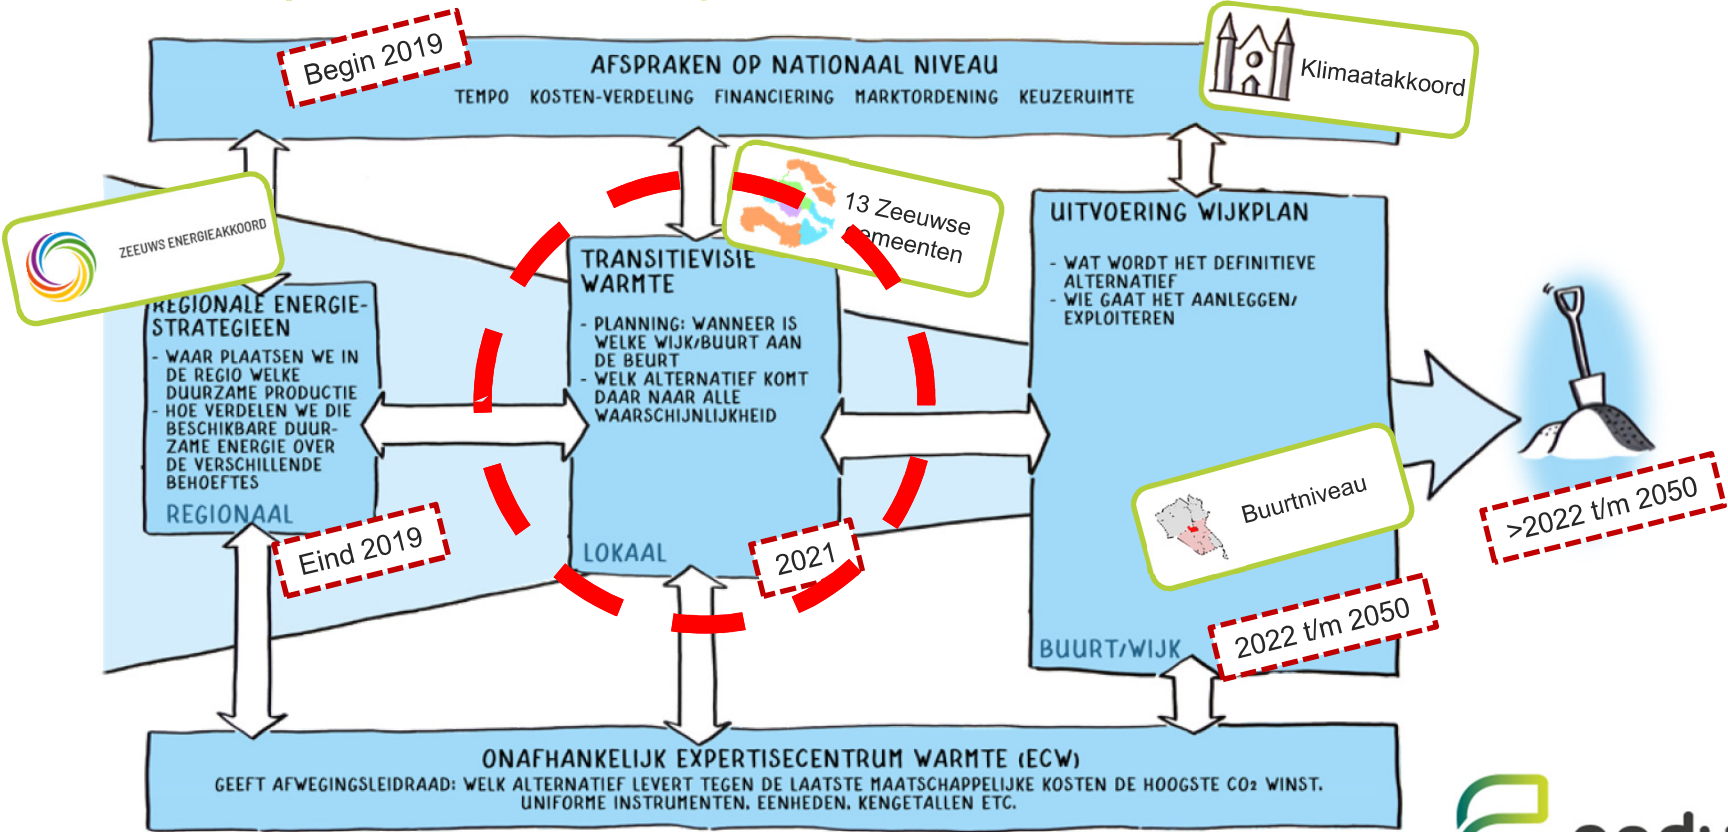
AFSPRAKEN OP NATIONAAL NIVEAU

TEMPO KOSTEN-VERDELING FINANCIERING MARKTORDENING KEUZERUIMTE

Begin 2019

Klimaatakkoord

ZEEUWS ENERGIEAKKOORD

REGIONALE ENERGIE-STRATEGIEEN

- WAAR PLAATSEN WE IN DE REGIO WELKE DUURZAME PRODUCTIE
- HOE VERDELEN WE DIE BESCHIKBARE DUURZAME ENERGIE OVER DE VERSCHILLENDE BEHOEFTES

REGIONAAL

Eind 2019

TRANSITIEVISIE WARMTE

- PLANNING: WANNEER IS WELKE WIJK/BUURT AAN DE BEURT
- WELK ALTERNATIEF KOMT DAAR NAAR ALLE WAARSCHIJNLIJKHEID

LOKAAL

2021

13 Zeeuwse gemeenten

UITVOERING WIJKPLAN

- WAT WORDT HET DEFINITIEVE ALTERNATIEF
- WIE GAAT HET AANLEGGEN/ EXPLOITEREN

Buurtniveau

BUURT/WIJK

2022 t/m 2050

>2022 t/m 2050

ONAFHANKELIJK EXPERTISECENTRUM WARMTE (ECW)

GEEFT AFWEGINGSLEIDRAAD: WELK ALTERNATIEF LEVERT TEGEN DE LAATSTE MAATSCHAPPELIJKE KOSTEN DE HOOGSTE $CO_2$ WINST. UNIFORME INSTRUMENTEN, EENHEDEN, KENGETALLEN ETC.